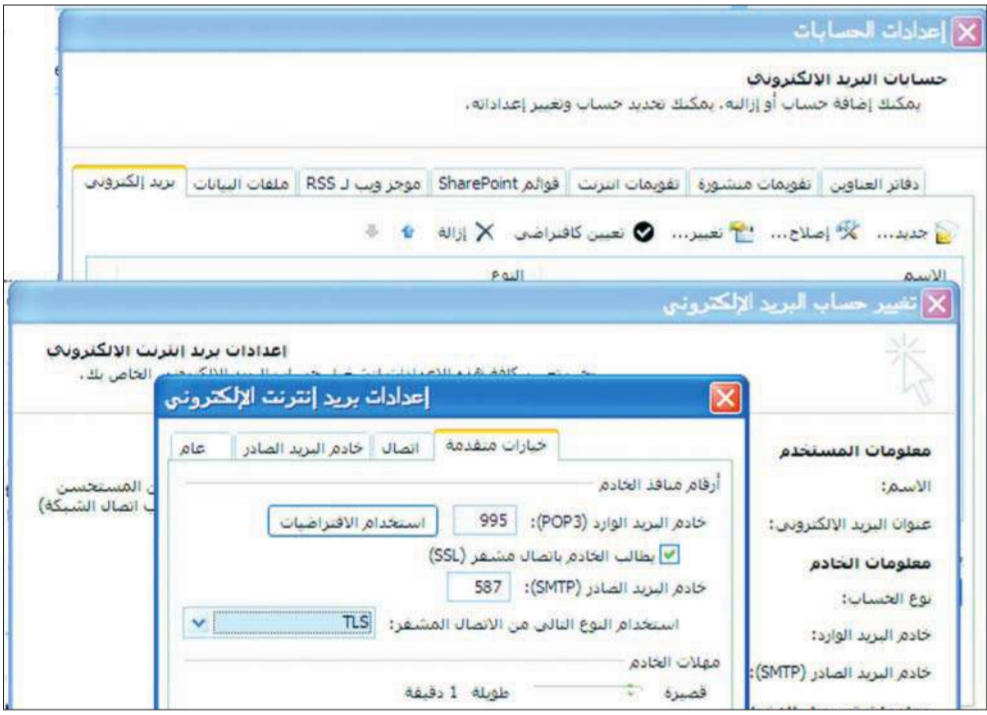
إعدادات الحسابات

حسابات البريد الالكتروني
يمكنك إضافة حساب أو إزالته. يمكنك تحديد حساب وتغيير إعداداته.

دفاتر العناوين | تقويمات منشورة | تقويمات انترنت | قوائم SharePoint | موجز ويب لـ RSS | ملفات البيانات | بريد إلكتروني

جديد... | إصلاح... | تغيير... | تعيين كافتراضي | إزالة

الاسم | النوع

تغيير حساب البريد الإلكتروني

إعدادات بريد انترنت الإلكتروني
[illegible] الخاص بك.

معلومات المستخدم
الاسم:
عنوان البريد الإلكتروني:
معلومات الخادم
نوع الحساب:
خادم البريد الوارد:
خادم البريد الصادر (SMTP):

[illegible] المستحسن
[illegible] اتصال الشبكة)

إعدادات بريد إنترنت الإلكتروني

عام | خادم البريد الصادر | اتصال | خيارات متقدمة

أرقام منافذ الخادم
خادم البريد الوارد (POP3): 995 | استخدام الافتراضيات
يطالب الخادم باتصال مشفر (SSL)
خادم البريد الصادر (SMTP): 587
استخدام النوع التالي من الاتصال المشفر: TLS
مهلات الخادم
قصيرة | طويلة 1 دقيقة